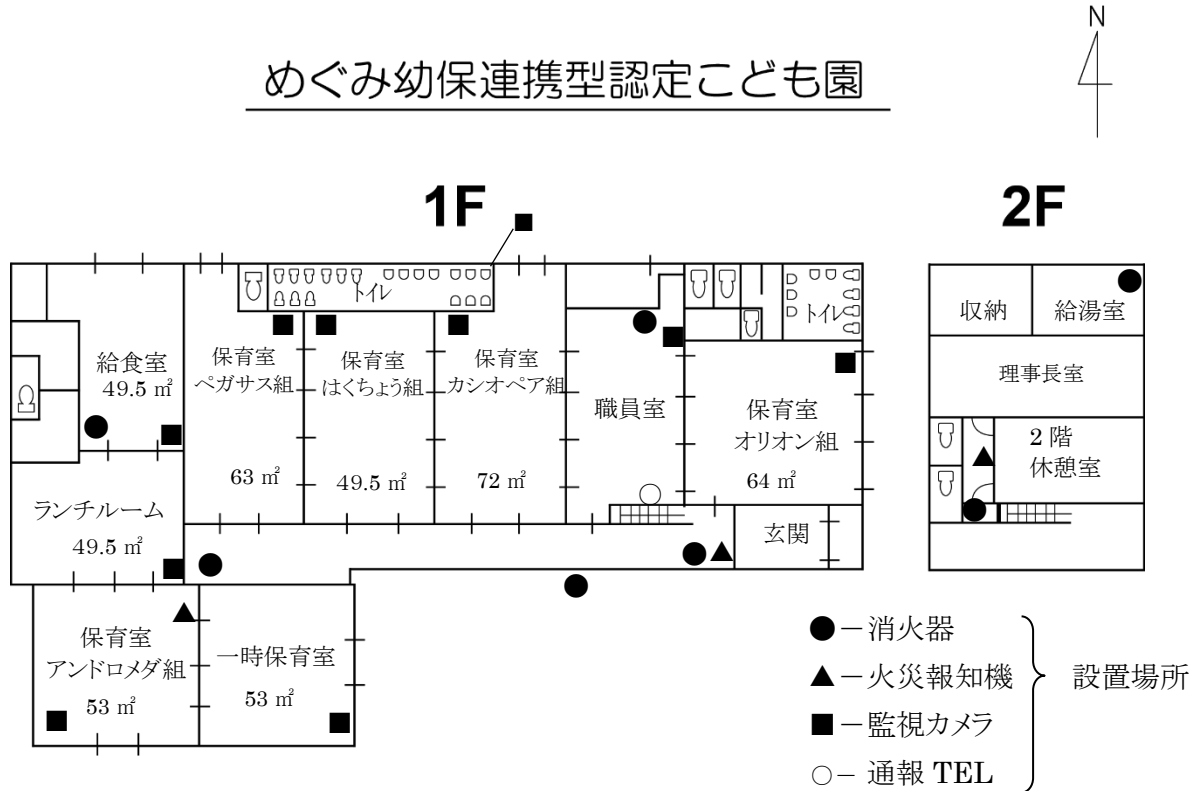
めぐみ幼保連携型認定こども園

N

1F

トイレ

給食室
49.5 ㎡

保育室
ペガサス組

63 ㎡

保育室
はくちょう組

49.5 ㎡

保育室
カシオペア組

72 ㎡

職員室

トイレ

保育室
オリオン組

64 ㎡

玄関

ランチルーム
49.5 ㎡

保育室
アンドロメダ組
53 ㎡

一時保育室
53 ㎡

2F

収納

給湯室

理事長室

2 階
休憩室

●－消火器
▲－火災報知機
■－監視カメラ
○－ 通報 TEL

設置場所